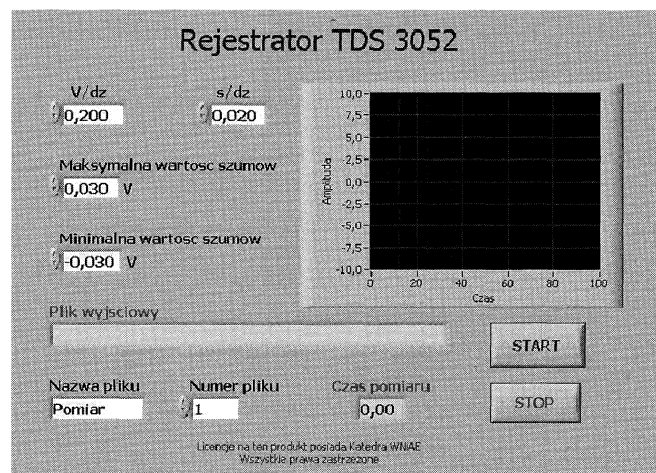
Rejestrator TDS 3052

V/dz
0,200

s/dz
0,020

Maksymalna wartosc szumow
0,030 V

Minimalna wartosc szumow
-0,030 V

10,0
7,5
5,0
2,5
0,0
-2,5
-5,0
-7,5
-10,0

Amplituda

0 20 40 60 80 100
Czas

Plik wyjsciowy

START

Nazwa pliku
Pomiar

Numer pliku
1

Czas pomiaru
0,00

STOP

Licencja na ten produkt posiada Katedra WNAE
Wszystkie prawa zastrzezone